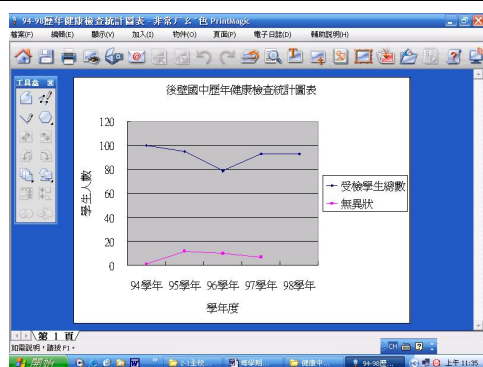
94-98歷年健康檢查統計圖表 - 非常ㄅㄆ色 PrintMagic

檔案(F) 編輯(E) 顯示(V) 加入(I) 物件(O) 頁面(P) 電子日誌(D) 輔助說明(H)

工具盒

後壁國中歷年健康檢查統計圖表

120
100
80
60
40
20
0

學生人數

94學年 95學年 96學年 97學年 98學年

學年度

受檢學生總數
無異狀

第 1 頁

如需說明，請按 F1。

開始

上午 11:35